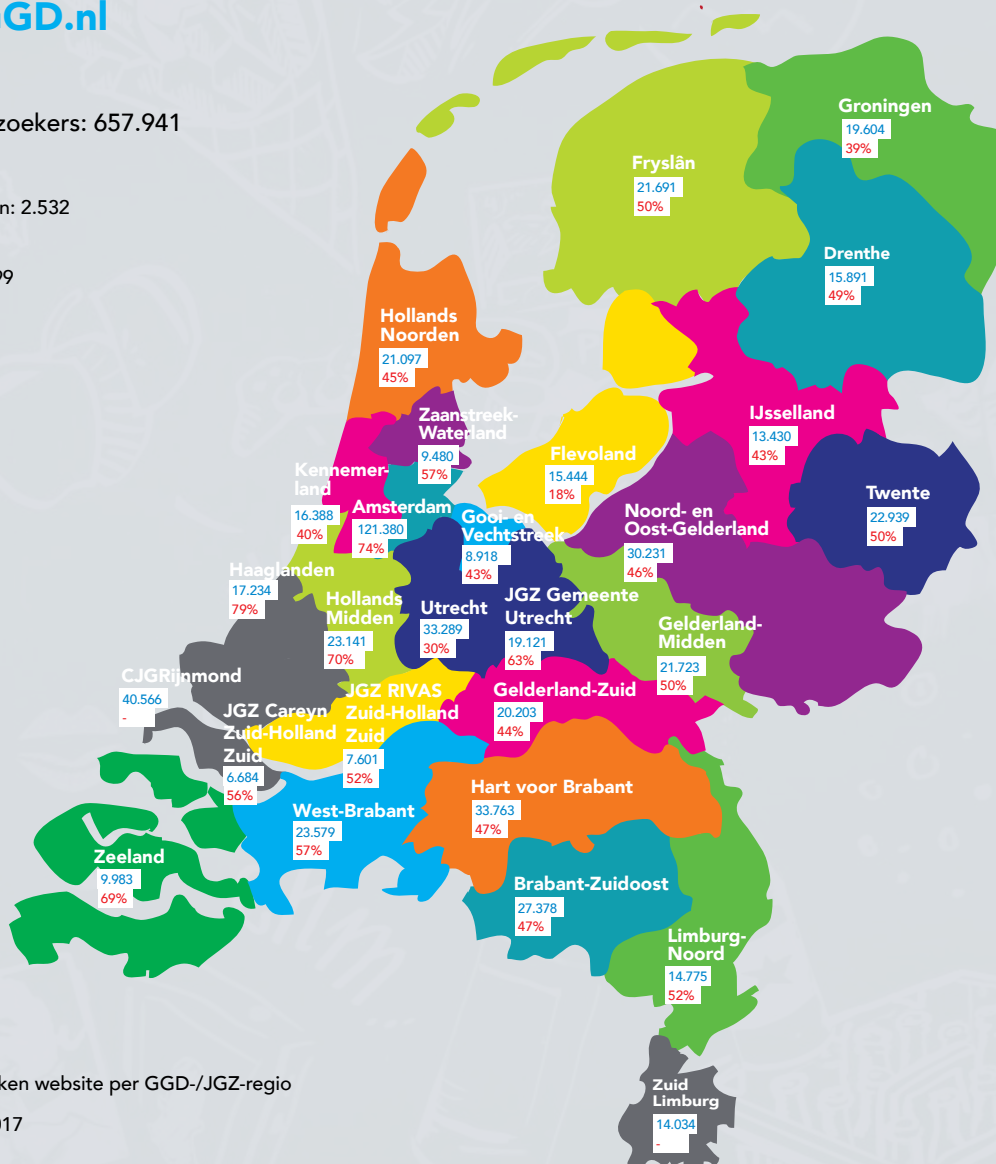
GD.nl

zoekers: 657.941

n: 2.532

99

Groningen
19.604
39%

Fryslân
21.691
50%

Drenthe
15.891
49%

Hollands Noorden
21.097
45%

IJsselland
13.430
43%

Zaanstreek-Waterland
9.480
57%

Flevoland
15.444
18%

Kennemerland
16.388
40%

Amsterdam
121.380
74%

Twente
22.939
50%

Gooi- en Vechtstreek
8.918
43%

Noord- en Oost-Gelderland
30.231
46%

Haaglanden
17.234
79%

Hollands Midden
23.141
70%

Utrecht
33.289
30%

JGZ Gemeente Utrecht
19.121
63%

Gelderland-Midden
21.723
50%

CJGRijnmond
40.566
-

JGZ RIVAS Zuid-Holland Zuid
7.601
52%

Gelderland-Zuid
20.203
44%

JGZ Careyn Zuid-Holland Zuid
6.684
56%

Hart voor Brabant
33.763
47%

West-Brabant
23.579
57%

Zeeland
9.983
69%

Brabant-Zuidoost
27.378
47%

Limburg-Noord
14.775
52%

ken website per GGD-/JGZ-regio

017

Zuid Limburg
14.034
-